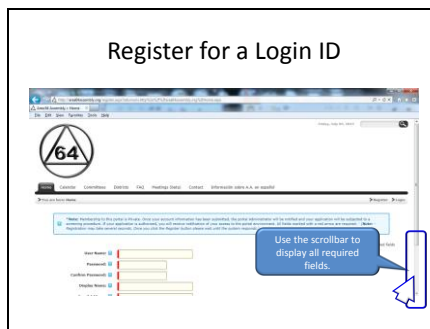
Register for a Login ID

64

Home Calendar Committees Districts FAQ Meetings Status Contact Información sobre A.A. en español

User Name:
Password:
Confirm Password:
Display Name:

Use the scrollbar to display all required fields.